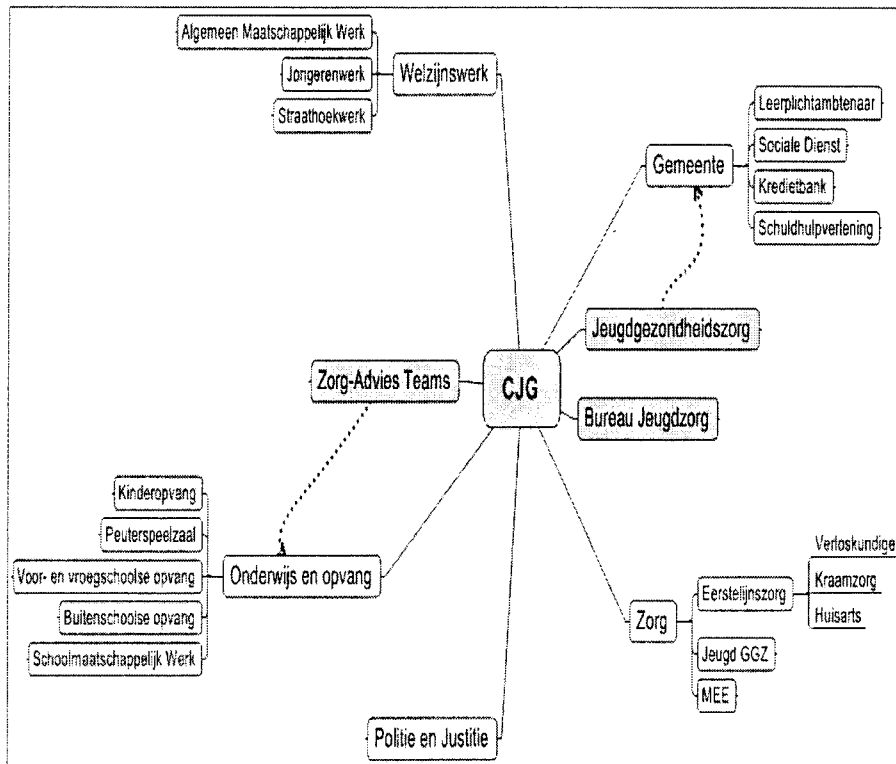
Algemeen Maatschappelijk Werk
Jongerenwerk
Straathoekwerk
Welzijnswerk

Gemeente
Leerplichtambtenaar
Sociale Dienst
Kredietbank
Schuldhulpverlening

Jeugdgezondheidszorg

Zorg-Advies Teams
CJG
Bureau Jeugdzorg

Kinderopvang
Peuterspeelzaal
Voor- en vroegschoolse opvang
Buitenschoolse opvang
Schoolmaatschappelijk Werk
Onderwijs en opvang

Zorg
Eerstelijnszorg
Verloskundige
Kraamzorg
Huisarts
Jeugd GGZ
MEE

Politie en Justitie